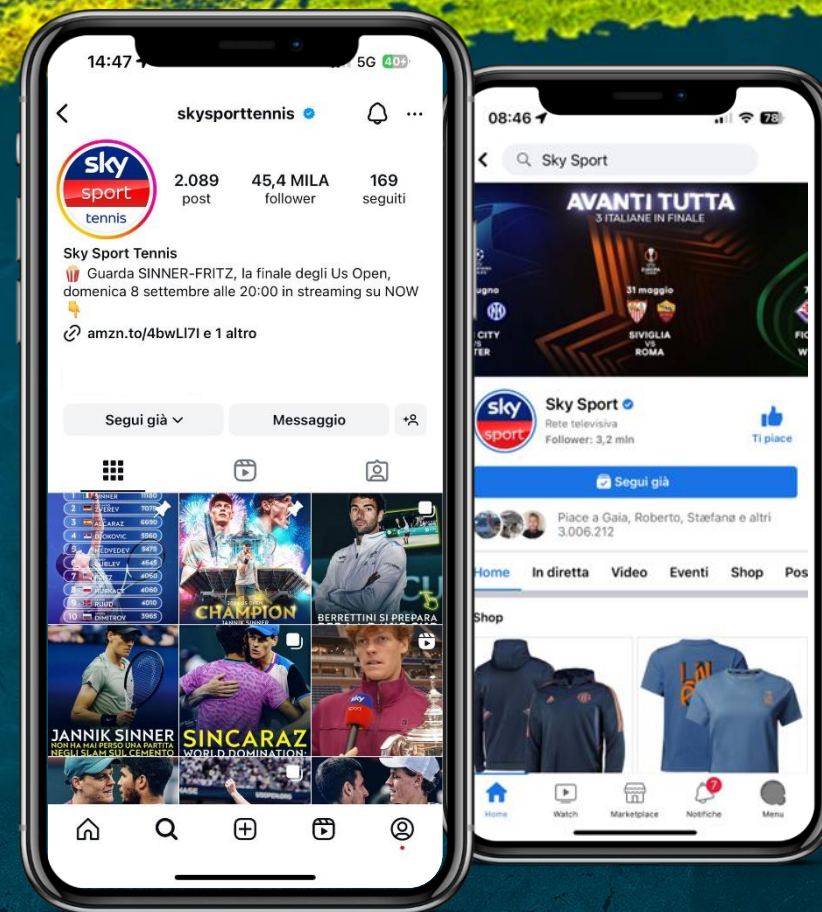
14:47
5G 40

skysporttennis

sky sport tennis

2.089
post

45,4 MILA
follower

169
seguiti

Sky Sport Tennis
🍿 Guarda SINNER-FRITZ, la finale degli Us Open, domenica 8 settembre alle 20:00 in streaming su NOW 👇
amzn.to/4bwLl7l e 1 altro

Segui già
Messaggio

1 SINNER 11180
2 ZVEREV 7075
3 ALCARAZ 6690
4 DJOKOVIC 5560
5 MEDVEDEV 5475
6 RUBLEV 4545
7 FRITZ 4060
8 HURKACZ 4060
9 RUUD 4010
10 DIMITROV 3965

CHAMPION
JANNIK SINNER

BERRETTINI SI PREPARA

JANNIK SINNER
NON HA MAI PERSO UNA PARTITA NEGLI SLAM SUL CEMENTO

SINCARAZ
WORLD DOMINATION

sky

08:46
78

Sky Sport

AVANTI TUTTA
3 ITALIANE IN FINALE

ugno
CITY
TER

31 maggio
SIVIGLIA
VS
ROMA

FI
W

sky sport

Sky Sport
Rete televisiva
Follower: 3,2 mln

Ti piace

Segui già

Piace a Gaia, Roberto, Stæfanø e altri 3.006.212

Home
In diretta
Video
Eventi
Shop
Pos

Shop

Home
Watch
Marketplace
7
Notifiche
Menu